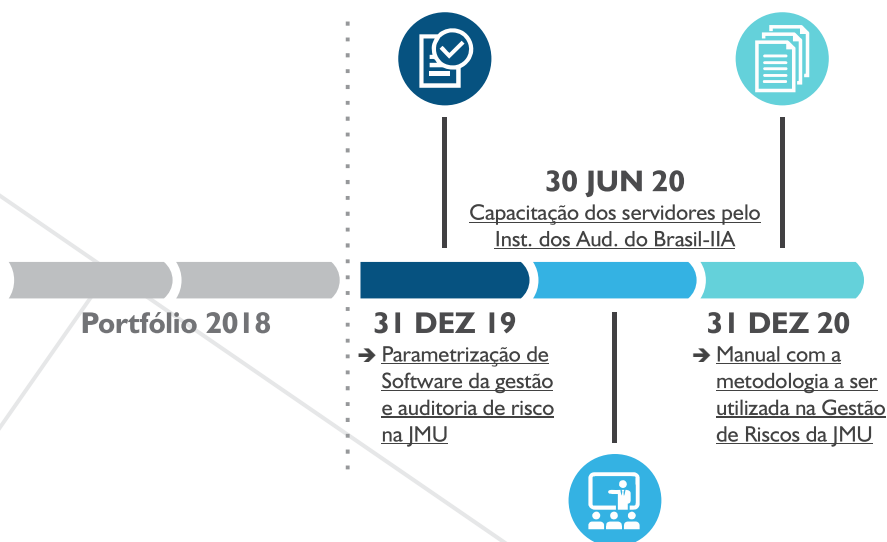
30 JUN 20

Capacitação dos servidores pelo Inst. dos Aud. do Brasil-IIA

Portfólio 2018

31 DEZ 19

➔ Parametrização de Software da gestão e auditoria de risco na JMU

31 DEZ 20

➔ Manual com a metodologia a ser utilizada na Gestão de Riscos da JMU